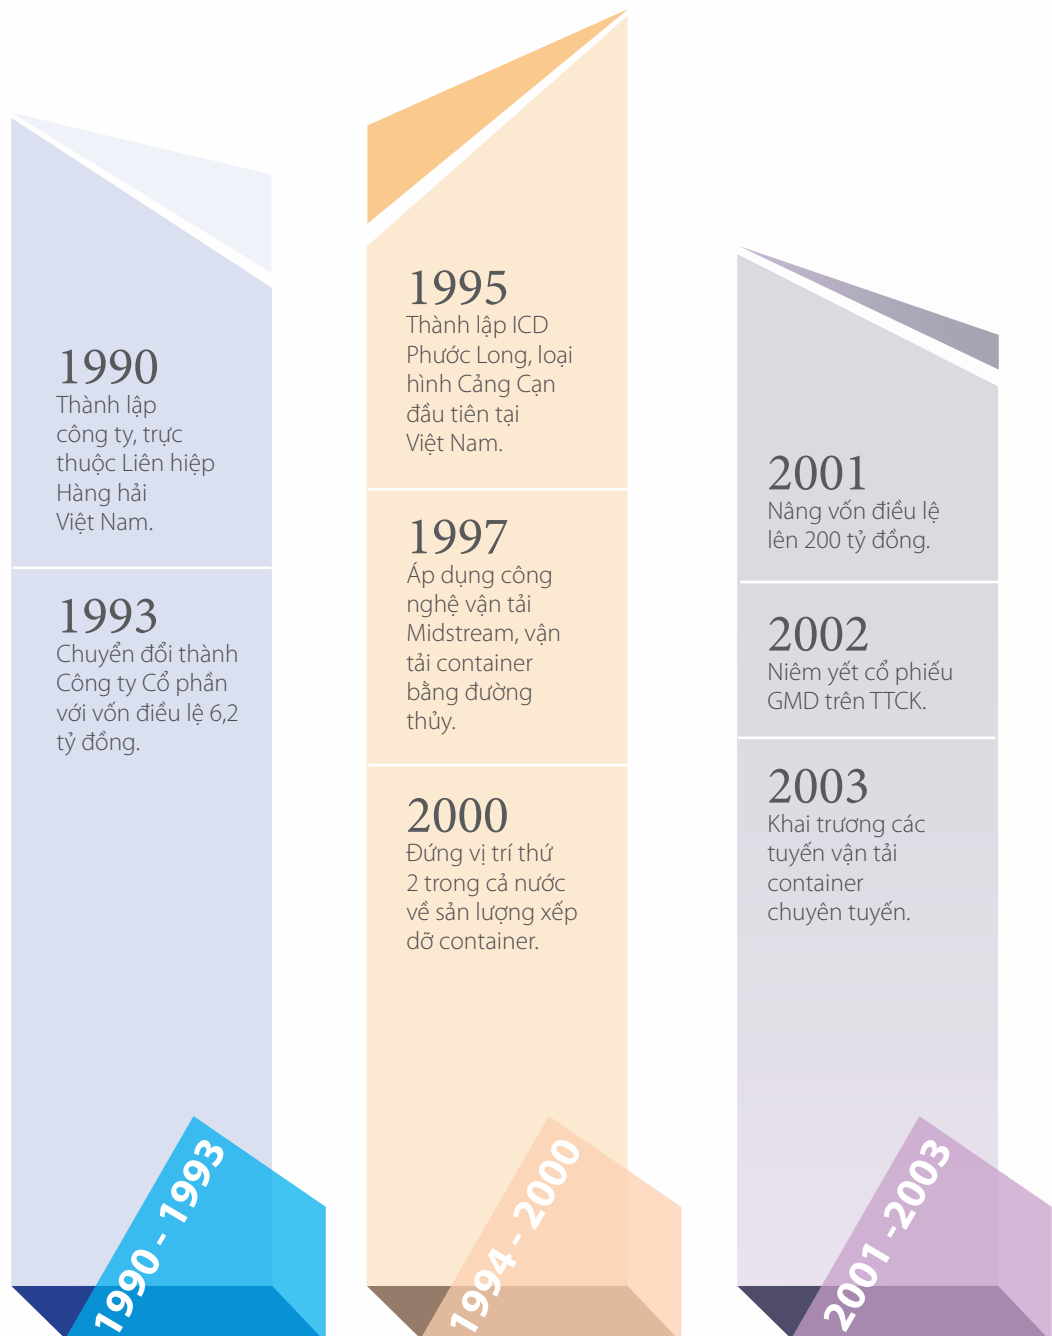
1990
Thành lập công ty, trực thuộc Liên hiệp Hàng hải Việt Nam.

1993
Chuyển đổi thành Công ty Cổ phần với vốn điều lệ 6,2 tỷ đồng.

1990 - 1993

1995
Thành lập ICD Phước Long, loại hình Cảng Cạn đầu tiên tại Việt Nam.

1997
Áp dụng công nghệ vận tải Midstream, vận tải container bằng đường thủy.

2000
Đứng vị trí thứ 2 trong cả nước về sản lượng xếp dỡ container.

1994 - 2000

2001
Nâng vốn điều lệ lên 200 tỷ đồng.

2002
Niêm yết cổ phiếu GMD trên TTCK.

2003
Khai trương các tuyến vận tải container chuyên tuyến.

2001 -2003